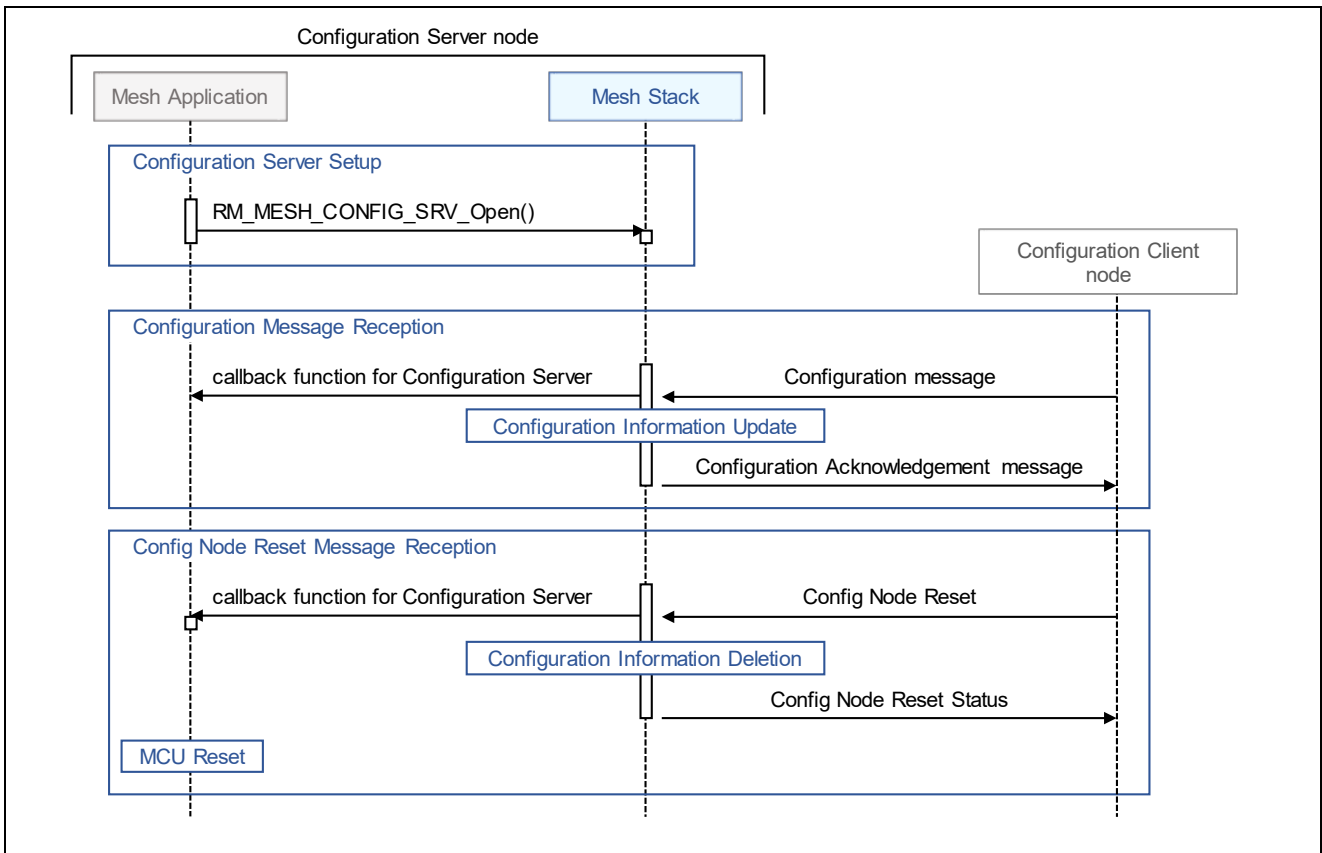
Configuration Server node

Mesh Application

Mesh Stack

Configuration Server Setup

RM_MESH_CONFIG_SRV_Open()

Configuration Client node

Configuration Message Reception

callback function for Configuration Server

Configuration message

Configuration Information Update

Configuration Acknowledgement message

Config Node Reset Message Reception

callback function for Configuration Server

Config Node Reset

Configuration Information Deletion

Config Node Reset Status

MCU Reset